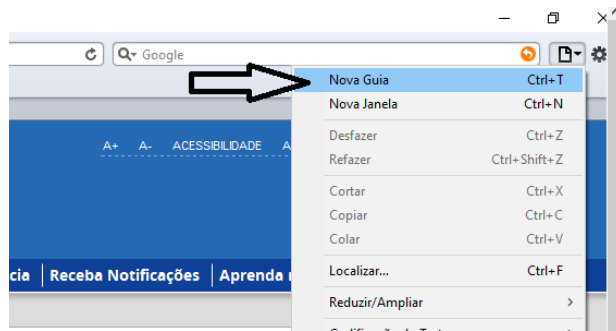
Google

A+ A- ACESSIBILIDADE A

cia | Receba Notificações | Aprenda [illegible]

| Nova Guia | Ctrl+T |
|---|---|
| Nova Janela | Ctrl+N |
| Desfazer | Ctrl+Z |
| Refazer | Ctrl+Shift+Z |
| Cortar | Ctrl+X |
| Copiar | Ctrl+C |
| Colar | Ctrl+V |
| Localizar... | Ctrl+F |
| Reduzir/Ampliar | > |
| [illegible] | > |